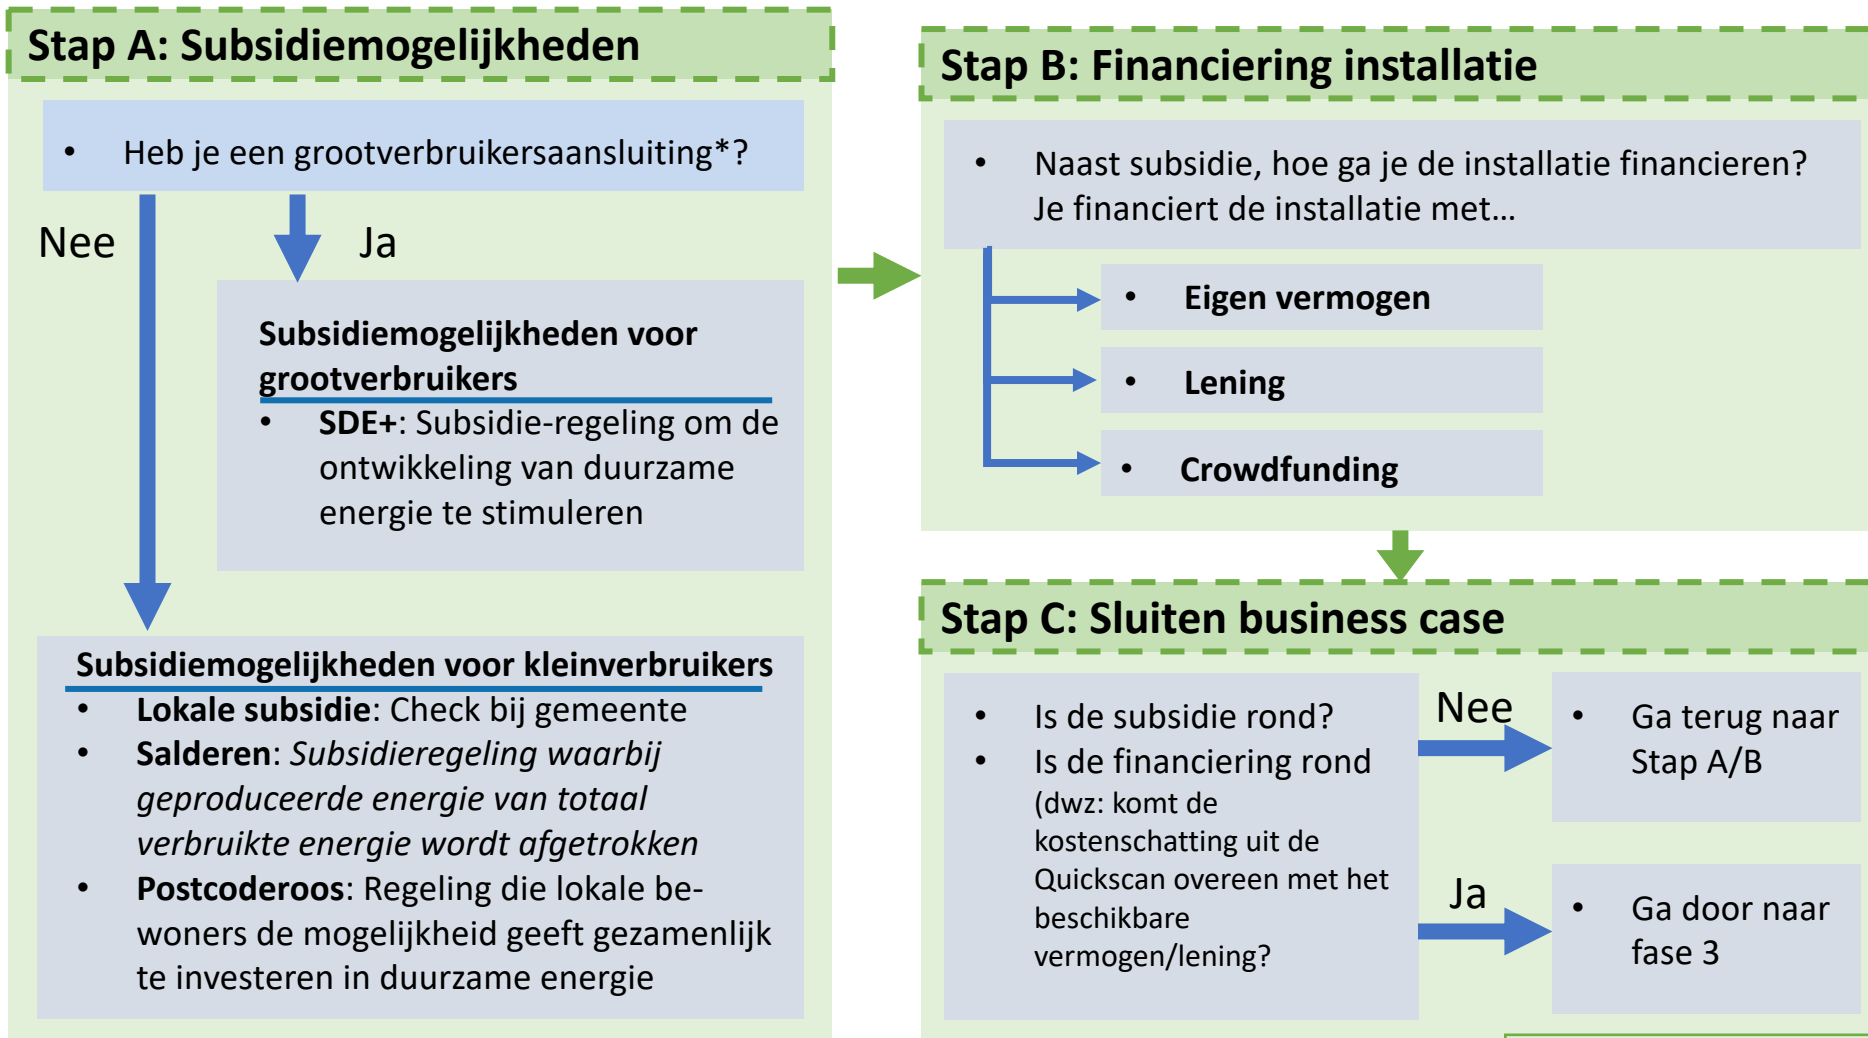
Stap A: Subsidiemogelijkheden

• Heb je een grootverbruikersaansluiting*?

Nee

Ja

Subsidiemogelijkheden voor grootverbruikers

• **SDE+**: Subsidie-regeling om de ontwikkeling van duurzame energie te stimuleren

Subsidiemogelijkheden voor kleinverbruikers

• **Lokale subsidie**: Check bij gemeente
• **Salderen**: *Subsidieregeling waarbij geproduceerde energie van totaal verbruikte energie wordt afgetrokken*
• **Postcoderoos**: Regeling die lokale bewoners de mogelijkheid geeft gezamenlijk te investeren in duurzame energie

Stap B: Financiering installatie

• Naast subsidie, hoe ga je de installatie financieren? Je financiert de installatie met…

• Eigen vermogen
• Lening
• Crowdfunding

Stap C: Sluiten business case

• Is de subsidie rond?
• Is de financiering rond (dwz: komt de kostenschatting uit de Quickscan overeen met het beschikbare vermogen/lening?

Nee

• Ga terug naar Stap A/B

Ja

• Ga door naar fase 3